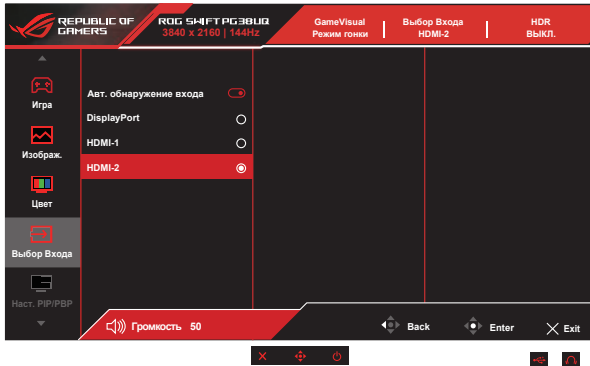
REPUBLIC OF GAMERS

ROG SWIFT PG38UQ
3840 x 2160 | 144Hz

GameVisual
Режим гонки

Выбор Входа
HDMI-2

HDR
ВЫКЛ.

Игра

Изображ.

Цвет

Выбор Входа

Наст. PIP/PBP

Авт. обнаружение входа

DisplayPort

HDMI-1

HDMI-2

Громкость 50

Back

Enter

Exit